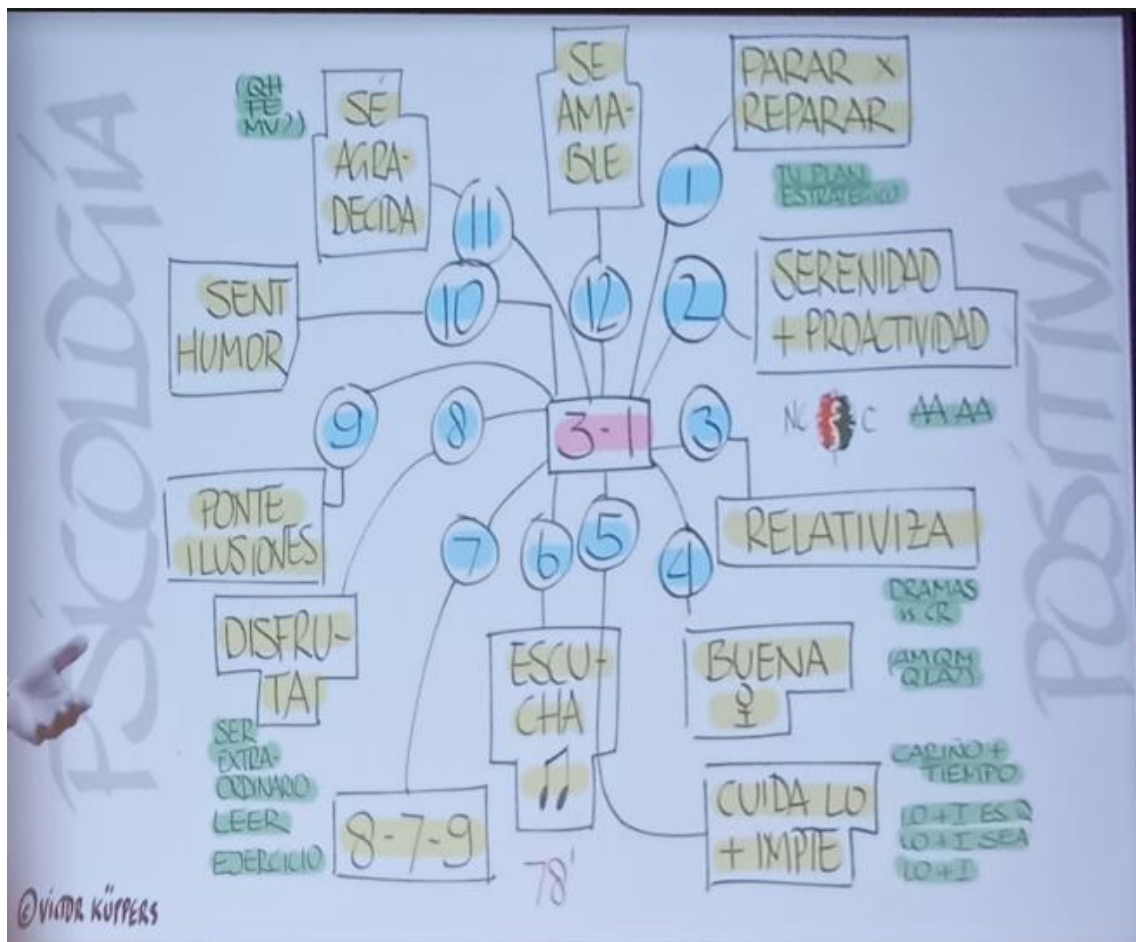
PSICOLOGÍA

POSITIVA

(QH FE MV?)

SÉ AGRA-DECIDA

SE AMA-BLE

PARAR x REPARAR

TU PLAN ESTRATÉGICO

11

12

1

2

SERENIDAD + PROACTIVIDAD

10

SENT HUMOR

9

8

3-1

3

NC C

AA AA

PONTE ILUSIONES

7

6

5

4

RELATIVIZA

DRAMAS vs CR

DISFRU-TA

SER EXTRA-ORDINARIO

LEER

EJERCICIO

8-7-9

ESCU-CHA

78'

BUENA ♀

(AMQM QLA?)

CARIÑO + TIEMPO

CUIDA LO + IMPTE

LO + I ES Q LO + I SEA LO + I

©VICTOR KÜPPERS